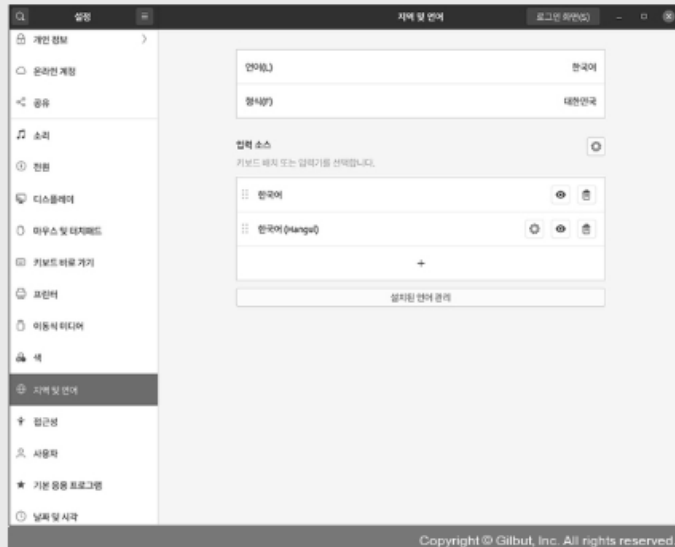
설정

지역 및 언어

로그인 화면(S)

개인 정보

온라인 계정

공유

소리

전원

디스플레이

마우스 및 터치패드

키보드 바로 가기

프린터

이동식 미디어

색

지역 및 언어

접근성

사용자

기본 응용 프로그램

날짜 및 시각

언어(L) 한국어

형식(F) 대한민국

입력 소스

키보드 배치 또는 입력기를 선택합니다.

한국어

한국어 (Hangul)

+

설치된 언어 관리

Copyright © Gilbut, Inc. All rights reserved